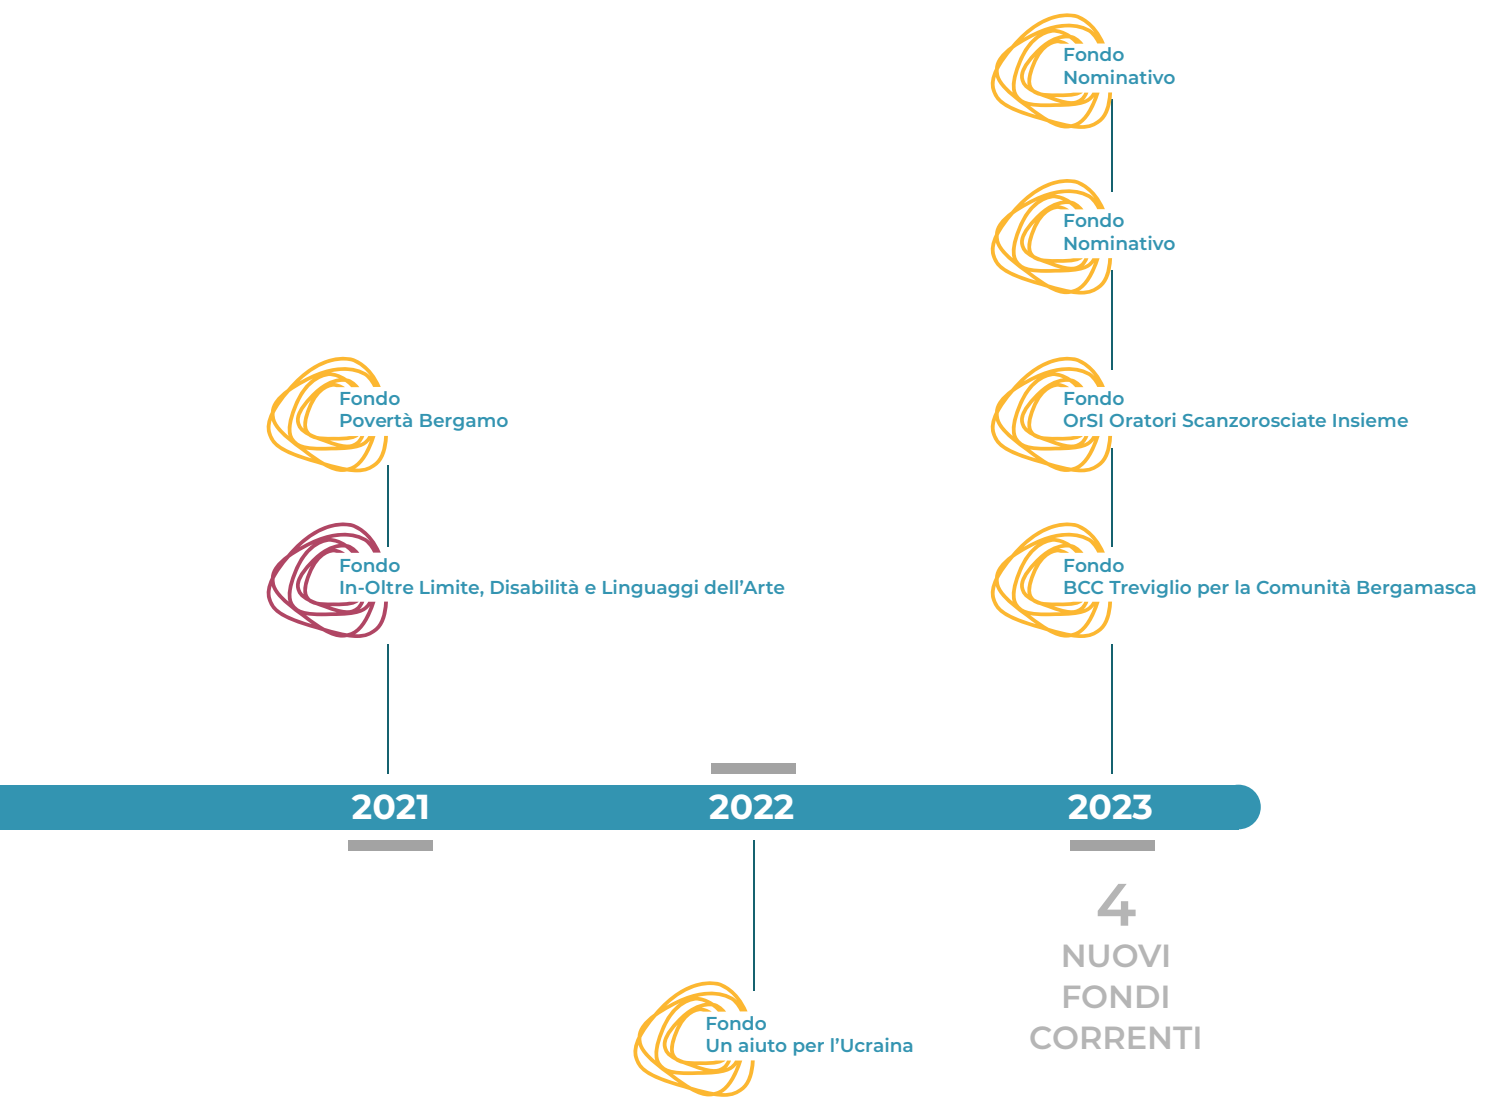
Fondo
Nominativo

Fondo
Nominativo

Fondo
Povertà Bergamo

Fondo
OrSI Oratori Scanzorosciate Insieme

Fondo
In-Oltre Limite, Disabilità e Linguaggi dell'Arte

Fondo
BCC Treviglio per la Comunità Bergamasca

2021

2022

2023

4
NUOVI
FONDI
CORRENTI

Fondo
Un aiuto per l'Ucraina